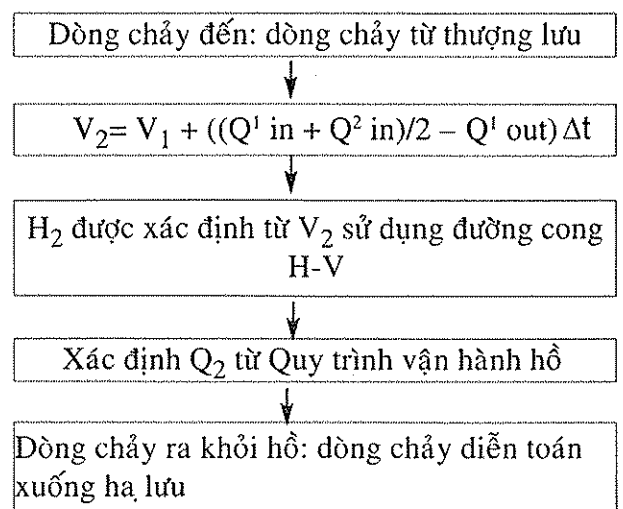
Dòng chảy đến: dòng chảy từ thượng lưu

$V_2 = V_1 + ((Q^1 \text{ in} + Q^2 \text{ in})/2 - Q^1 \text{ out})\Delta t$

$H_2$ được xác định từ $V_2$ sử dụng đường cong H-V

Xác định $Q_2$ từ Quy trình vận hành hồ

Dòng chảy ra khỏi hồ: dòng chảy diễn toán xuống hạ lưu